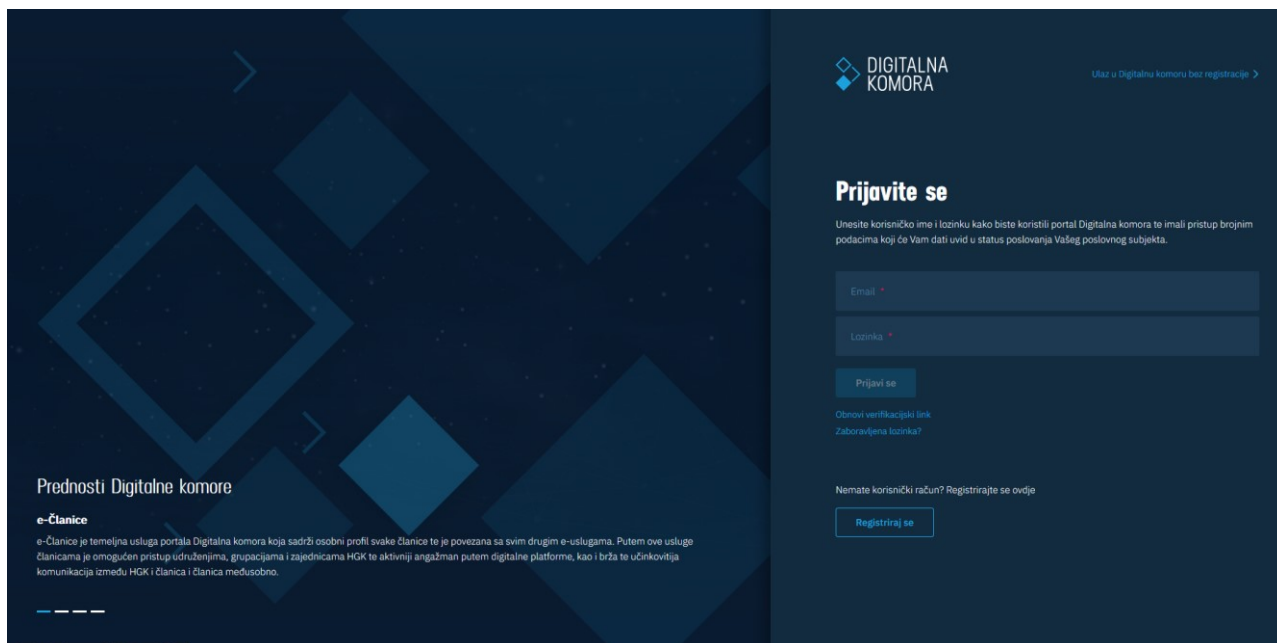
Prednosti Digitalne komore

e-Članice

e-Članice je temeljna usluga portala Digitalna komora koja sadrži osobni profil svake članice te je povezana sa svim drugim e-uslugama. Putem ove usluge članicama je omogućen pristup udruženjima, grupacijama i zajednicama HGK te aktivniji angažman putem digitalne platforme, kao i brža te učinkovitija komunikacija između HGK i članica i članica međusobno.

DIGITALNA KOMORA

Ulaz u Digitalnu komoru bez registracije >

Prijavite se

Unesite korisničko ime i lozinku kako biste koristili portal Digitalna komora te imali pristup brojnim podacima koji će Vam dati uvid u status poslovanja Vašeg poslovnog subjekta.

Email *

Lozinka *

Prijavi se

Obnovi verifikacijski link

Zaboravljena lozinka?

Nemate korisnički račun? Registrirajte se ovdje

Registriraj se